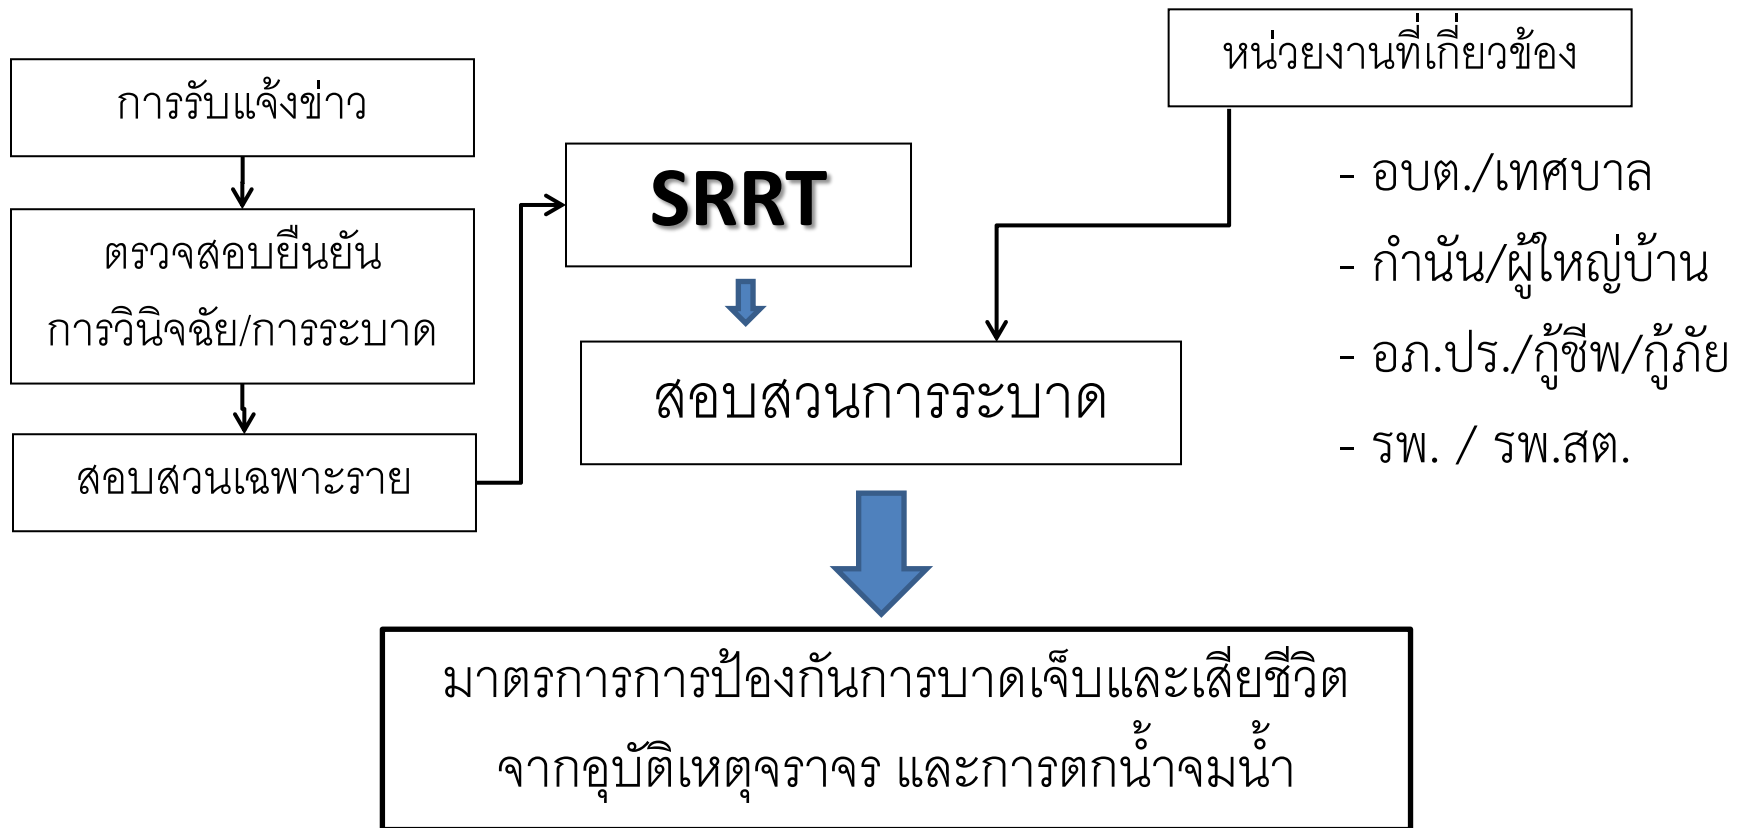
การรับแจ้งข่าว

ตรวจสอบยืนยัน
การวินิจฉัย/การระบาด

สอบสวนเฉพาะราย

SRRT

หน่วยงานที่เกี่ยวข้อง

- อบต./เทศบาล
- กำนัน/ผู้ใหญ่บ้าน
- อภ.ปร./กู้ชีพ/กู้ภัย
- รพ. / รพ.สต.

สอบสวนการระบาด

มาตรการการป้องกันการบาดเจ็บและเสียชีวิต
จากอุบัติเหตุจราจร และการตกน้ำจมน้ำ